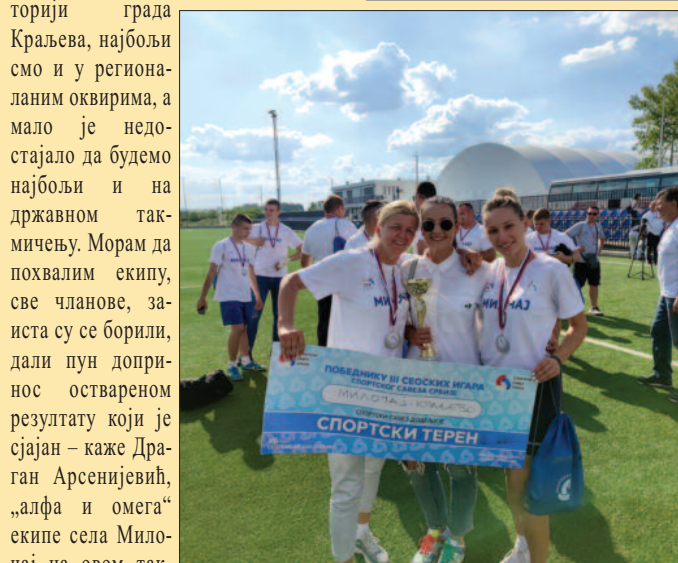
торији града Краљева, најбољи смо и у регионаланим оквирима, а мало је недостајало да будемо најбољи и на државном такмичењу. Морам да похвалим екипу, све чланове, заиста су се борили, дали пун допринос оствареном резултату који је сјајан – каже Драган Арсенијевић, „алфа и омега“ екипе села Милочај на овом так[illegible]

МИЛОЧАЈ

МИЛОЧАЈ

ПОБЕДНИКУ III СЕОСКИХ ИГАРА СПОРТСКОГ САВЕЗА СРБИЈЕ

МИЛОЧАЈ - КРАЉЕВО

СПОРТСКИ ТЕРЕН